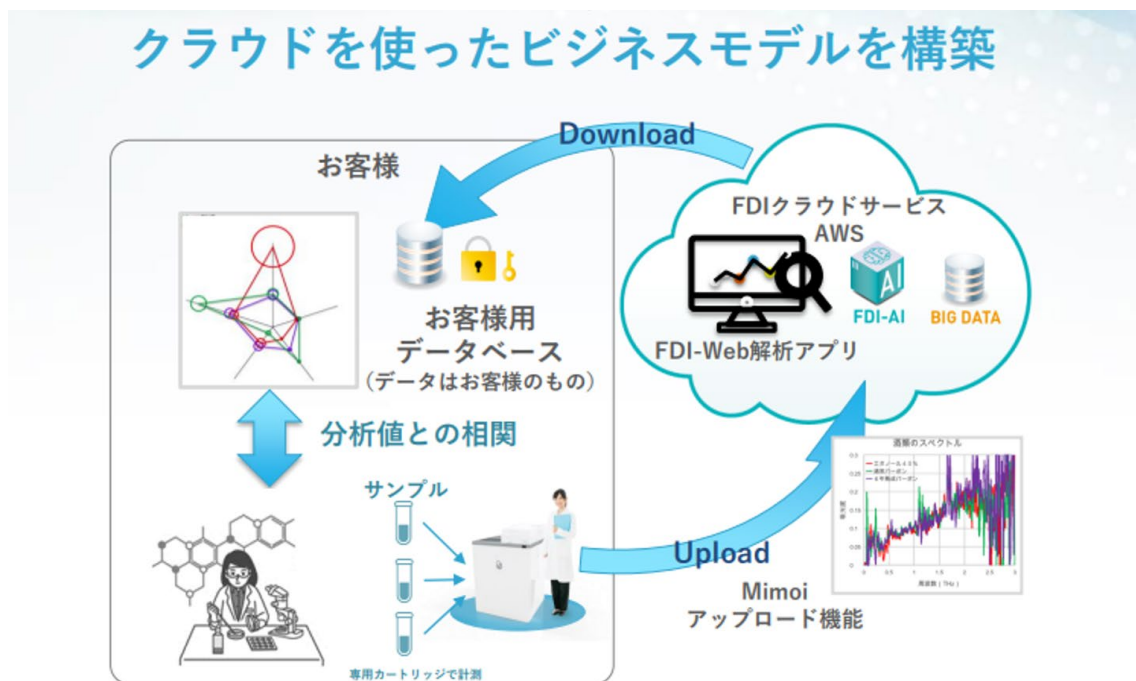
クラウドを使ったビジネスモデルを構築

Download

お客様

FDIクラウドサービス
AWS

AI
FDI-AI
BIG DATA

FDI-Web解析アプリ

お客様用
データベース
（データはお客様のもの）

分析値との相関

サンプル

Upload

Mimoi
アップロード機能

専用カートリッジで計測

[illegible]のスペクトル